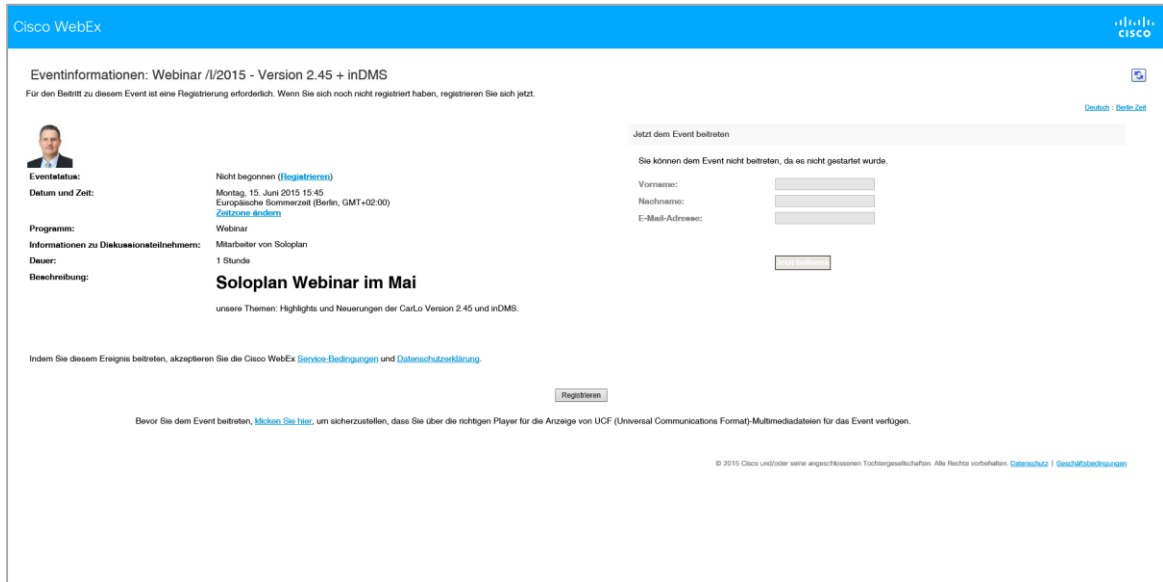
Cisco WebEx

cisco

Eventinformationen: Webinar /I/2015 - Version 2.45 + inDMS

Für den Beitritt zu diesem Event ist eine Registrierung erforderlich. Wenn Sie sich noch nicht registriert haben, registrieren Sie sich jetzt.

Deutsch : Berlin Zeit

| | |
|---|---|
| Eventstatus: | Nicht begonnen (Registrieren) |
| Datum und Zeit: | Montag, 15. Juni 2015 15:45 Europäische Sommerzeit (Berlin, GMT+02:00) Zeitzone ändern |
| Programm: | Webinar |
| Informationen zu Diskussionsteilnehmern: | Mitarbeiter von Soloplan |
| Dauer: | 1 Stunde |
| Beschreibung: | Soloplan Webinar im Mai |

unsere Themen: Highlights und Neuerungen der CarLo Version 2.45 und inDMS.

Jetzt dem Event beitreten

Sie können dem Event nicht beitreten, da es nicht gestartet wurde.

Vorname:

Nachname:

E-Mail-Adresse:

Jetzt beitreten

Indem Sie diesem Ereignis beitreten, akzeptieren Sie die Cisco WebEx Service-Bedingungen und Datenschutzerklärung.

Registrieren

Bevor Sie dem Event beitreten, klicken Sie hier, um sicherzustellen, dass Sie über die richtigen Player für die Anzeige von UCF (Universal Communications Format)-Multimediadateien für das Event verfügen.

© 2015 Cisco und/oder seine angeschlossenen Tochtergesellschaften. Alle Rechte vorbehalten. Datenschutz | Geschäftsbedingungen